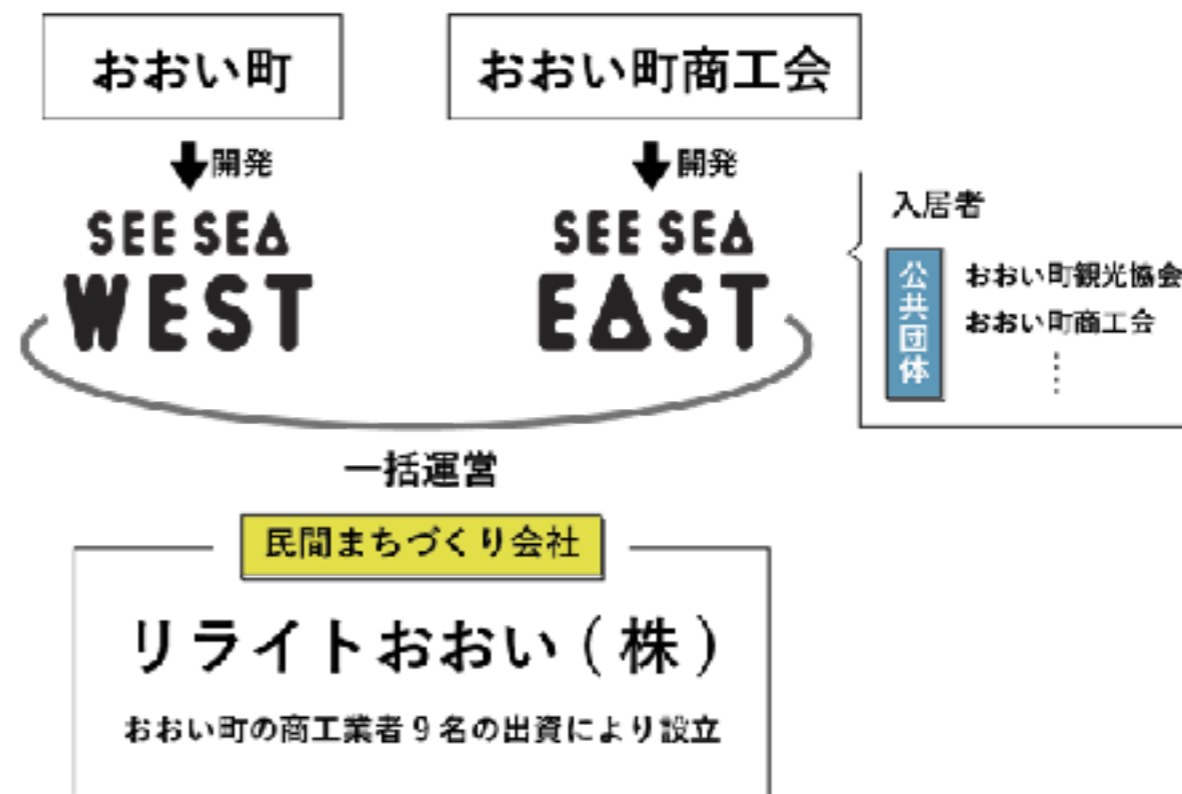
おおい町

おおい町商工会

開発

開発

SEE SEA WEST

SEE SEA EAST

入居者

公共団体

おおい町観光協会
おおい町商工会
⋮

一括運営

民間まちづくり会社

リライトおおい（株）

おおい町の商工業者９名の出資により設立